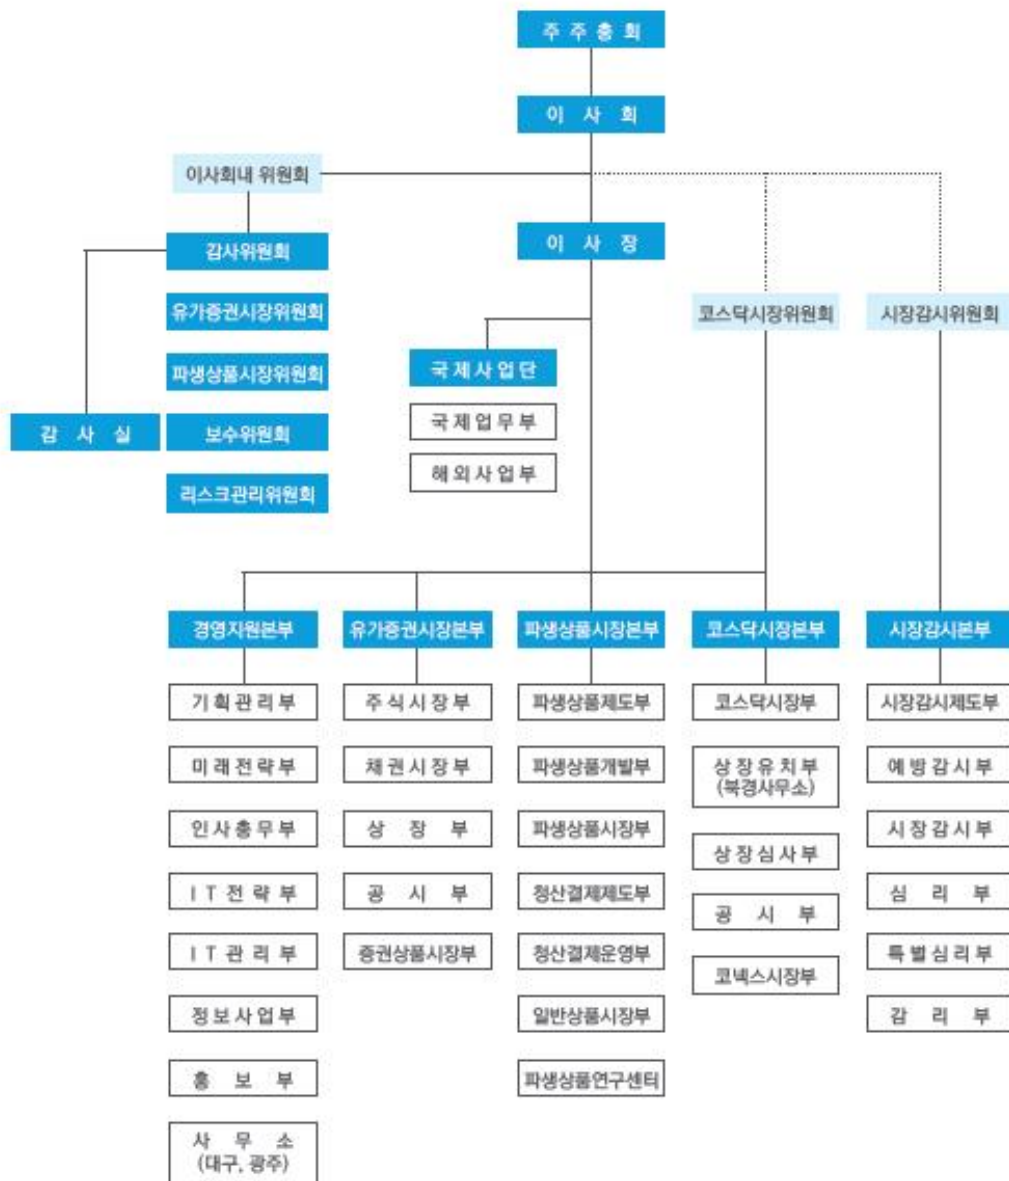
주주총회

이사회

이사회내 위원회

감사위원회

유가증권시장위원회

파생상품시장위원회

보수위원회

리스크관리위원회

감사실

이사장

국제사업단

국제업무부

해외사업부

코스닥시장위원회

시장감시위원회

경영지원본부

기획관리부

미래전략부

인사총무부

IT전략부

IT관리부

정보사업부

홍보부

사무소 (대구, 광주)

유가증권시장본부

주식시장부

채권시장부

상장부

공시부

증권상품시장부

파생상품시장본부

파생상품제도부

파생상품개발부

파생상품시장부

청산결제제도부

청산결제운영부

일반상품시장부

파생상품연구센터

코스닥시장본부

코스닥시장부

상장유치부 (북경사무소)

상장심사부

공시부

코넥스시장부

시장감시본부

시장감시제도부

예방감시부

시장감시부

심리부

특별심리부

감리부